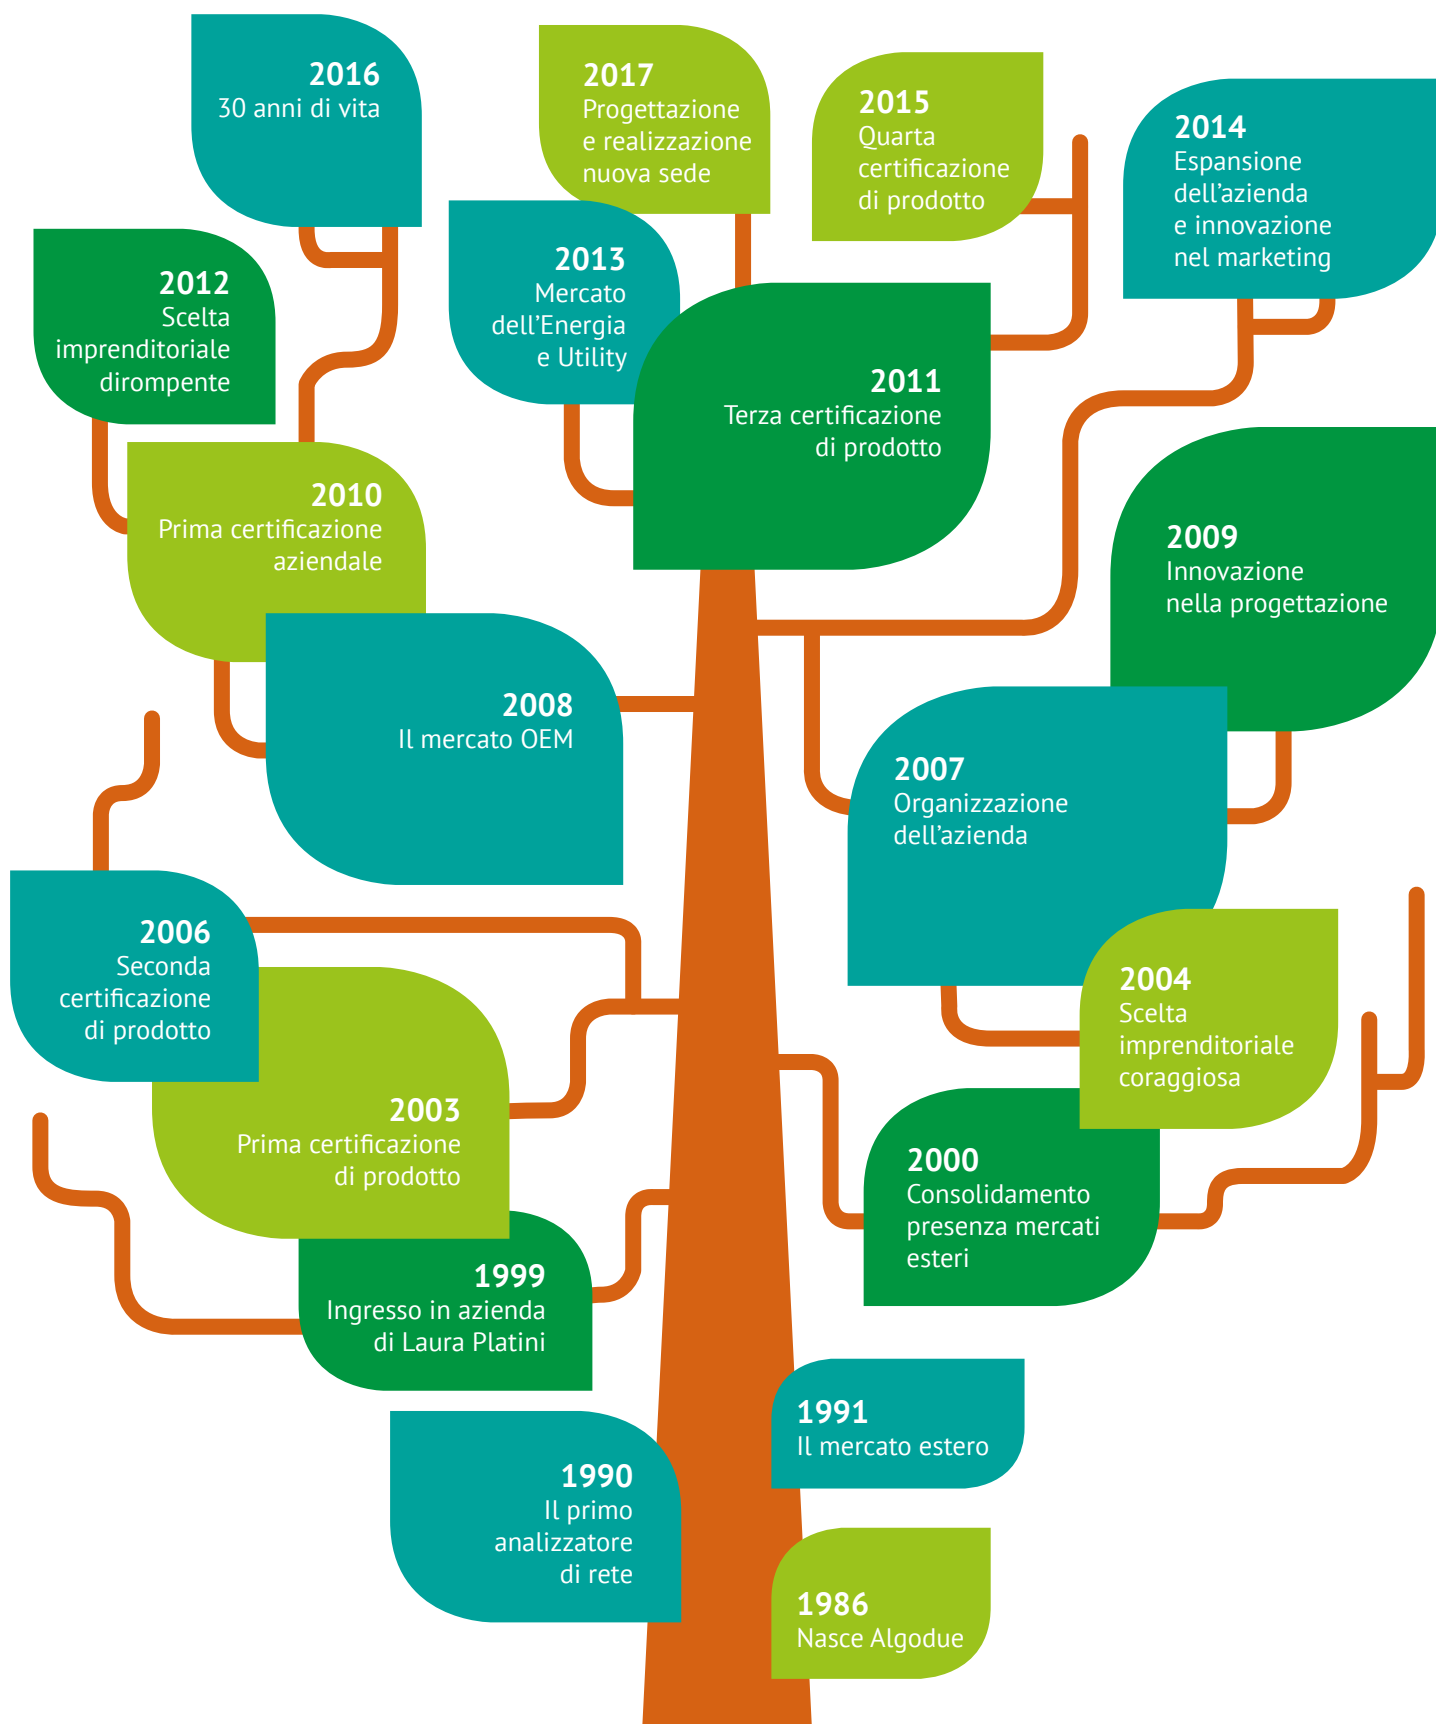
2016
30 anni di vita

2017
Progettazione e realizzazione nuova sede

2015
Quarta certificazione di prodotto

2014
Espansione dell’azienda e innovazione nel marketing

2012
Scelta imprenditoriale dirompente

2013
Mercato dell’Energia e Utility

2011
Terza certificazione di prodotto

2010
Prima certificazione aziendale

2009
Innovazione nella progettazione

2008
Il mercato OEM

2007
Organizzazione dell’azienda

2006
Seconda certificazione di prodotto

2004
Scelta imprenditoriale coraggiosa

2003
Prima certificazione di prodotto

2000
Consolidamento presenza mercati esteri

1999
Ingresso in azienda di Laura Platini

1991
Il mercato estero

1990
Il primo analizzatore di rete

1986
Nasce Algodue